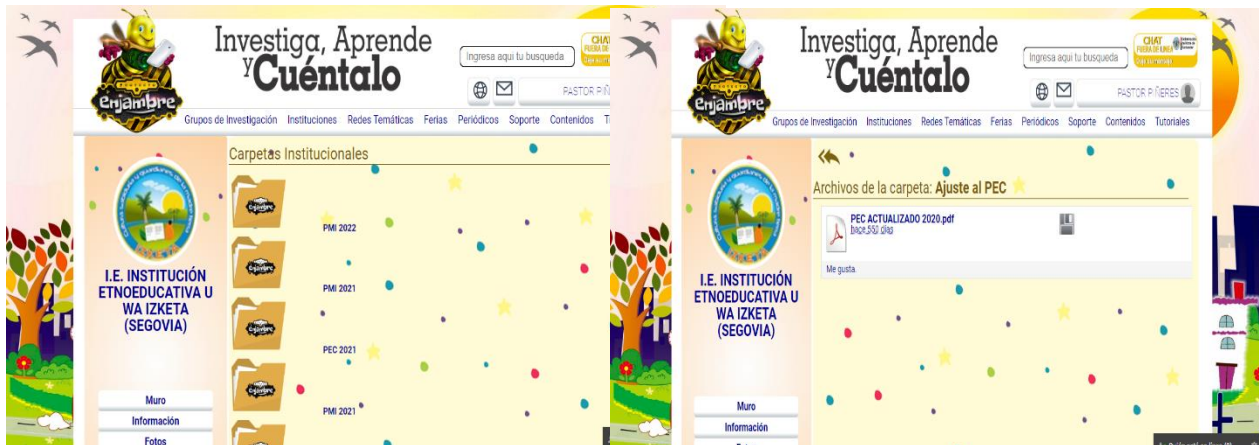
enjambre

Investiga, Aprende y Cuéntalo

Ingresa aqui tu busqueda

CHAT

PASTOR PIÑ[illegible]

Grupos de Investigación Instituciones Redes Temáticas Ferias Periódicos Soporte Contenidos T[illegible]

I.E. INSTITUCIÓN ETNOEDUCATIVA U WA IZKETA (SEGOVIA)

Muro
Información
Fotos

Carpetas Institucionales

PMI 2022

PMI 2021

PEC 2021

PMI 2021

enjambre

Investiga, Aprende y Cuéntalo

Ingresa aqui tu busqueda

CHAT

PASTOR PIÑERES

Grupos de Investigación Instituciones Redes Temáticas Ferias Periódicos Soporte Contenidos Tutoriales

I.E. INSTITUCIÓN ETNOEDUCATIVA U WA IZKETA (SEGOVIA)

Muro
Información

Archivos de la carpeta: Ajuste al PEC

PEC ACTUALIZADO 2020.pdf
hace 553 días

Me gusta